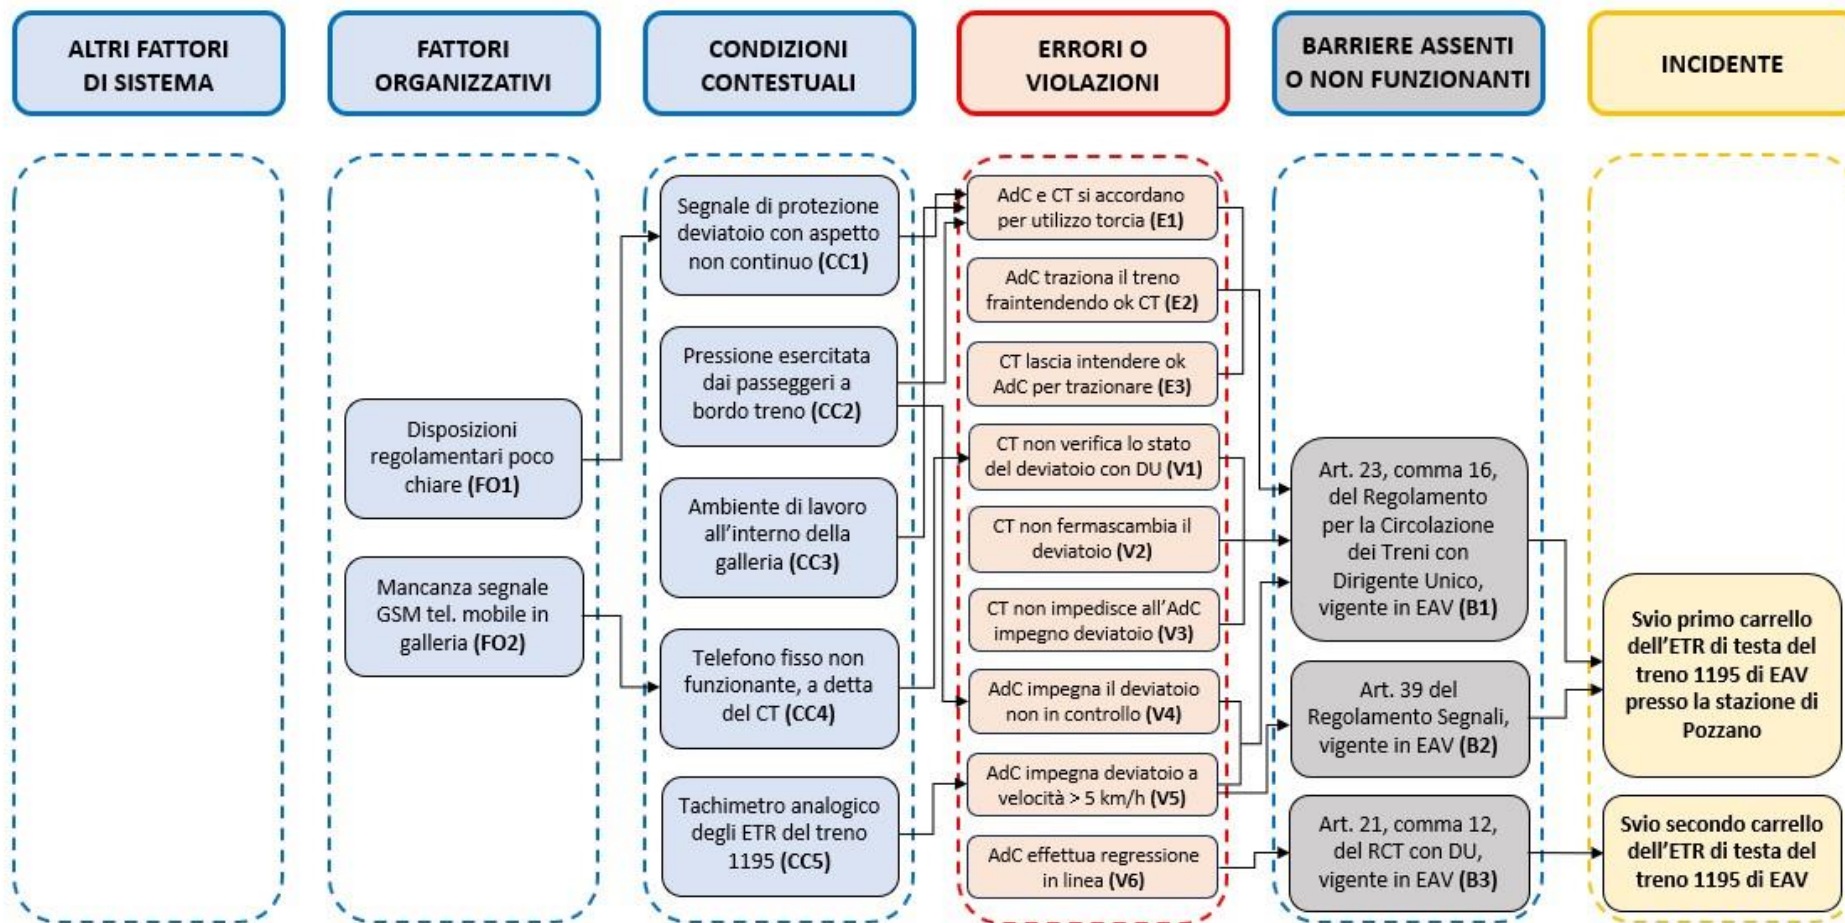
ALTRI FATTORI DI SISTEMA

FATTORI ORGANIZZATIVI

CONDIZIONI CONTESTUALI

ERRORI O VIOLAZIONI

BARRIERE ASSENTI O NON FUNZIONANTI

INCIDENTE

Disposizioni regolamentari poco chiare **(FO1)**

Mancanza segnale GSM tel. mobile in galleria **(FO2)**

Segnale di protezione deviatoio con aspetto non continuo **(CC1)**

Pressione esercitata dai passeggeri a bordo treno **(CC2)**

Ambiente di lavoro all'interno della galleria **(CC3)**

Telefono fisso non funzionante, a detta del CT **(CC4)**

Tachimetro analogico degli ETR del treno 1195 **(CC5)**

AdC e CT si accordano per utilizzo torcia **(E1)**

AdC traziona il treno fraintendendo ok CT **(E2)**

CT lascia intendere ok AdC per trazionare **(E3)**

CT non verifica lo stato del deviatoio con DU **(V1)**

CT non fermascambia il deviatoio **(V2)**

CT non impedisce all'AdC impegno deviatoio **(V3)**

AdC impegna il deviatoio non in controllo **(V4)**

AdC impegna deviatoio a velocità > 5 km/h **(V5)**

AdC effettua regressione in linea **(V6)**

Art. 23, comma 16, del Regolamento per la Circolazione dei Treni con Dirigente Unico, vigente in EAV **(B1)**

Art. 39 del Regolamento Segnali, vigente in EAV **(B2)**

Art. 21, comma 12, del RCT con DU, vigente in EAV **(B3)**

Svio primo carrello dell'ETR di testa del treno 1195 di EAV presso la stazione di Pozzano

Svio secondo carrello dell'ETR di testa del treno 1195 di EAV